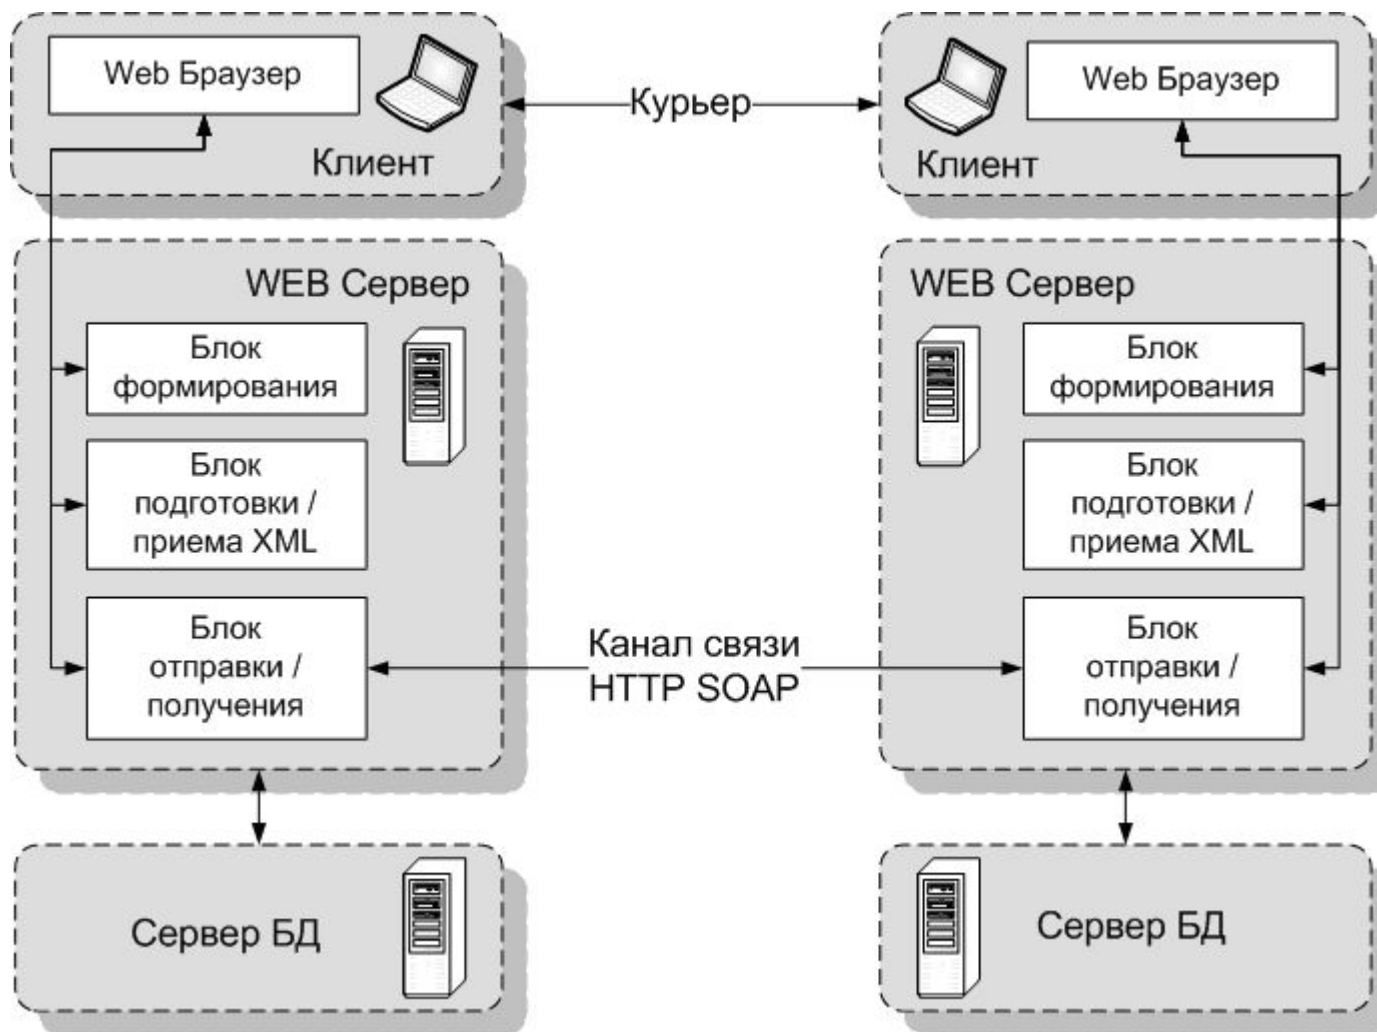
Web Браузер

Клиент

Курьер

Web Браузер

Клиент

WEB Сервер

Блок формирования

Блок подготовки / приема XML

Блок отправки / получения

Канал связи HTTP SOAP

WEB Сервер

Блок формирования

Блок подготовки / приема XML

Блок отправки / получения

Сервер БД

Сервер БД